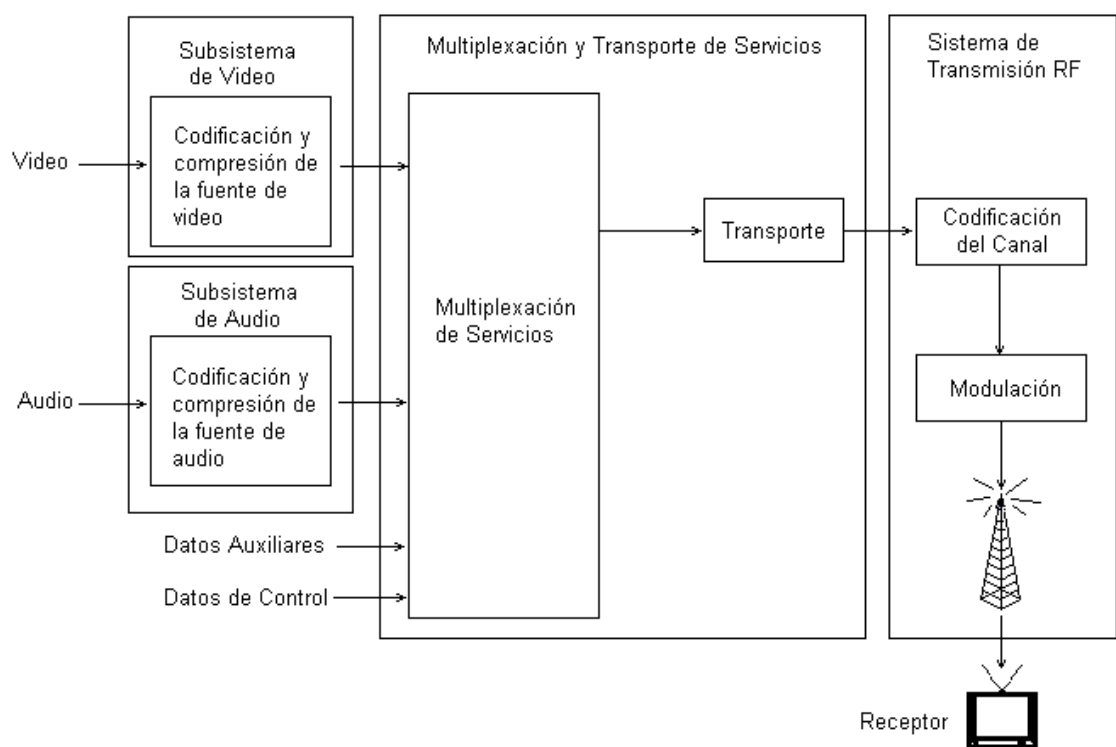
Subsistema de Video

Codificación y compresión de la fuente de video

Video

Subsistema de Audio

Codificación y compresión de la fuente de audio

Audio

Datos Auxiliares

Datos de Control

Multiplexación y Transporte de Servicios

Multiplexación de Servicios

Transporte

Sistema de Transmisión RF

Codificación del Canal

Modulación

Receptor